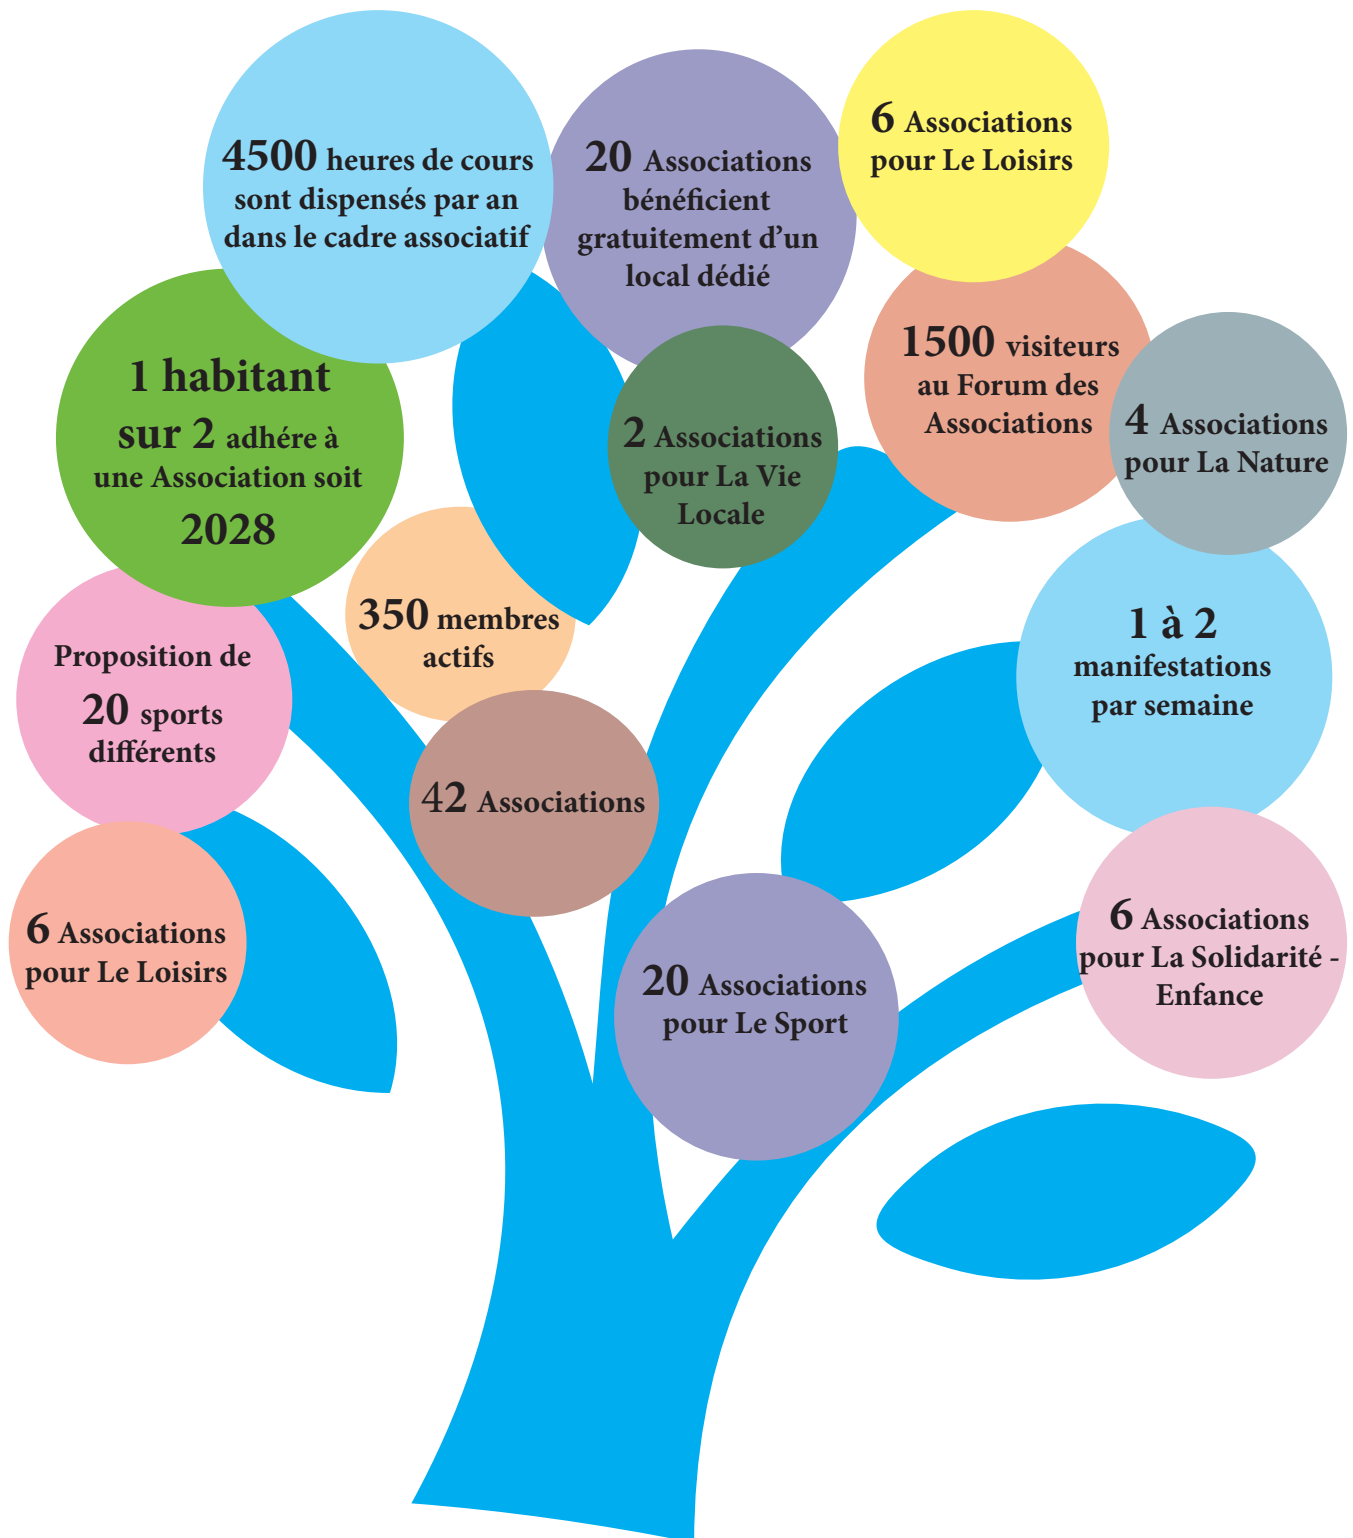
4500 heures de cours sont dispensés par an dans le cadre associatif

20 Associations bénéficient gratuitement d'un local dédié

6 Associations pour Le Loisirs

1 habitant sur 2 adhére à une Association soit 2028

2 Associations pour La Vie Locale

1500 visiteurs au Forum des Associations

4 Associations pour La Nature

350 membres actifs

1 à 2 manifestations par semaine

Proposition de 20 sports différents

42 Associations

6 Associations pour Le Loisirs

20 Associations pour Le Sport

6 Associations pour La Solidarité - Enfance